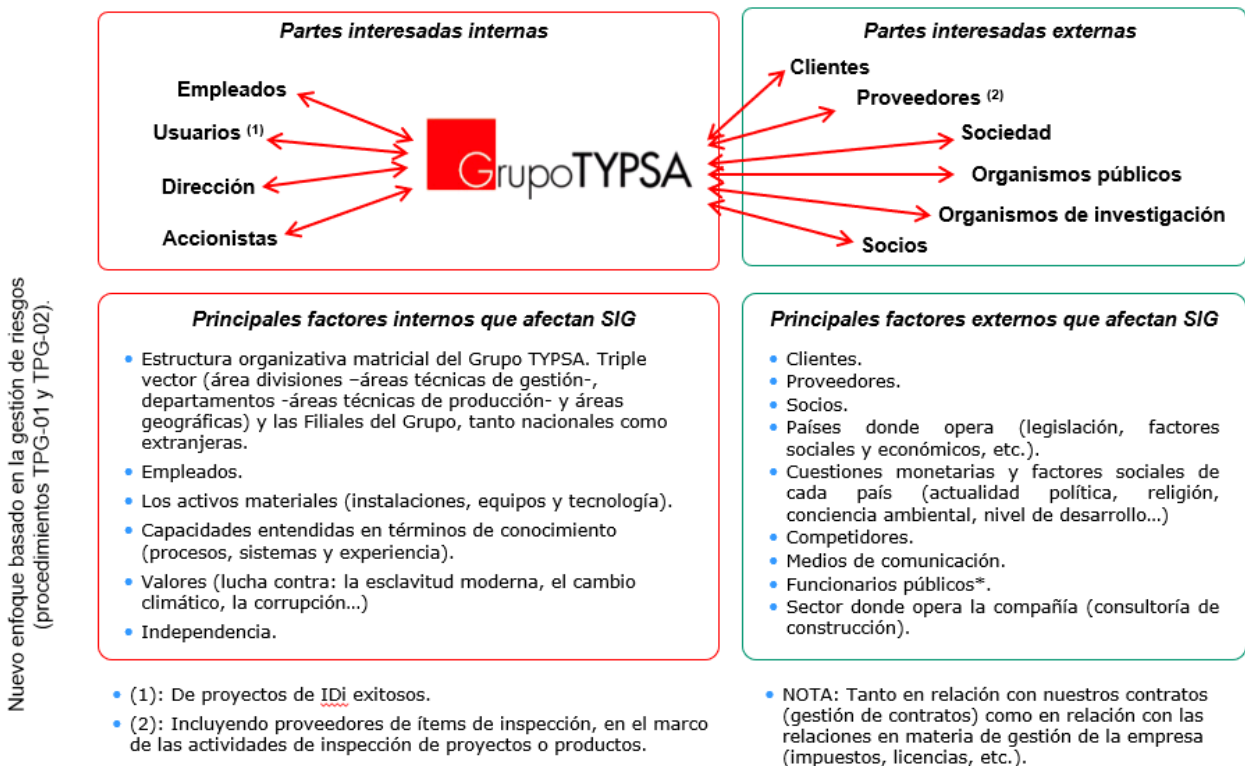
Nuevo enfoque basado en la gestión de riesgos (procedimientos TPG-01 y TPG-02).

Partes interesadas internas

Empleados
Usuarios $^{(1)}$
Dirección
Accionistas

GrupoTYPSA

Partes interesadas externas

Clientes
Proveedores $^{(2)}$
Sociedad
Organismos públicos
Organismos de investigación
Socios

Principales factores internos que afectan SIG

- Estructura organizativa matricial del Grupo TYPSA. Triple vector (área divisiones –áreas técnicas de gestión-, departamentos -áreas técnicas de producción- y áreas geográficas) y las Filiales del Grupo, tanto nacionales como extranjeras.
- Empleados.
- Los activos materiales (instalaciones, equipos y tecnología).
- Capacidades entendidas en términos de conocimiento (procesos, sistemas y experiencia).
- Valores (lucha contra: la esclavitud moderna, el cambio climático, la corrupción…)
- Independencia.

Principales factores externos que afectan SIG

- Clientes.
- Proveedores.
- Socios.
- Países donde opera (legislación, factores sociales y económicos, etc.).
- Cuestiones monetarias y factores sociales de cada país (actualidad política, religión, conciencia ambiental, nivel de desarrollo…)
- Competidores.
- Medios de comunicación.
- Funcionarios públicos*.
- Sector donde opera la compañía (consultoría de construcción).

- (1): De proyectos de IDi exitosos.
- (2): Incluyendo proveedores de ítems de inspección, en el marco de las actividades de inspección de proyectos o productos.

- NOTA: Tanto en relación con nuestros contratos (gestión de contratos) como en relación con las relaciones en materia de gestión de la empresa (impuestos, licencias, etc.).